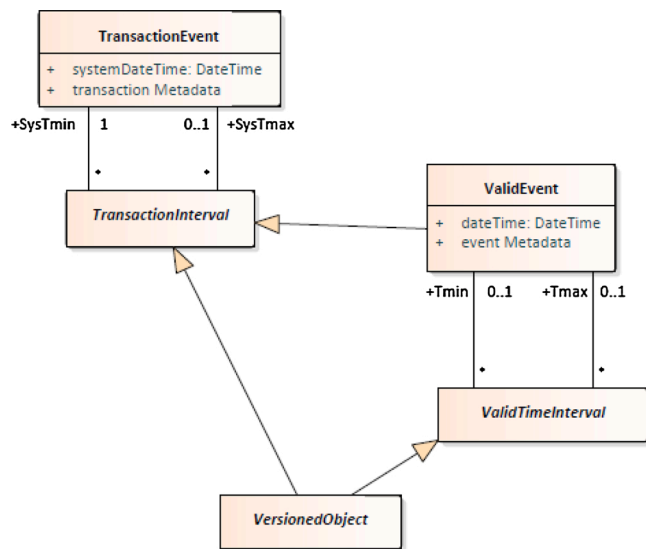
TransactionEvent

+ systemDateTime: DateTime
+ transaction Metadata

+SysTmin 1

0..1 +SysTmax

TransactionInterval

ValidEvent

+ dateTime: DateTime
+ event Metadata

+Tmin 0..1

+Tmax 0..1

ValidTimeInterval

VersionedObject